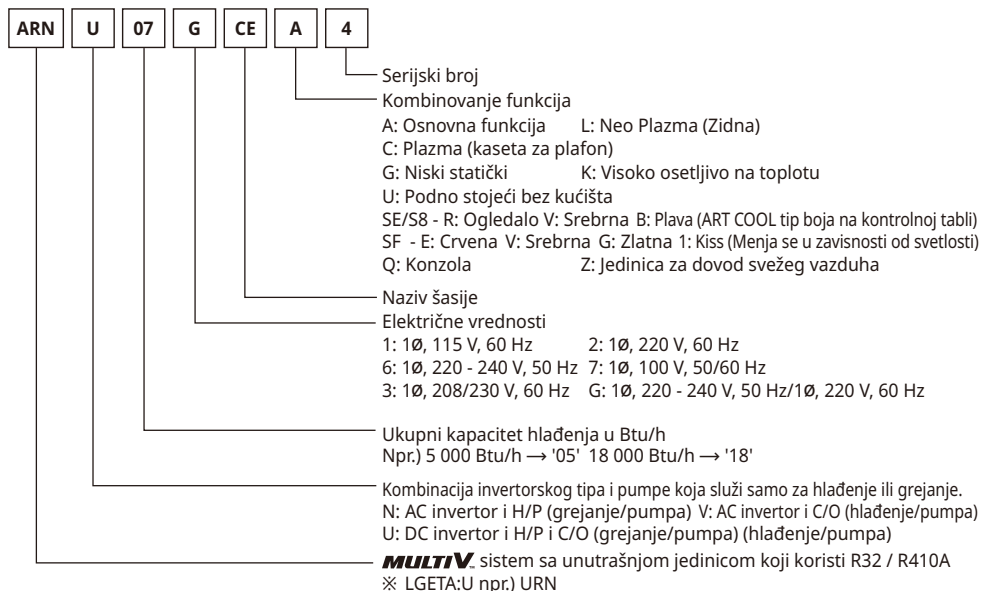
ARN U 07 G CE A 4

Serijski broj

Kombinovanje funkcija
A: Osnovna funkcija L: Neo Plazma (Zidna)
C: Plazma (kaseta za plafon)
G: Niski statički K: Visoko osetljivo na toplotu
U: Podno stojeći bez kućišta
SE/S8 - R: Ogledalo V: Srebrna B: Plava (ART COOL tip boja na kontrolnoj tabli)
SF - E: Crvena V: Srebrna G: Zlatna 1: Kiss (Menja se u zavisnosti od svetlosti)
Q: Konzola Z: Jedinica za dovod svežeg vazduha

Naziv šasije

Električne vrednosti
1: 1Ø, 115 V, 60 Hz 2: 1Ø, 220 V, 60 Hz
6: 1Ø, 220 - 240 V, 50 Hz 7: 1Ø, 100 V, 50/60 Hz
3: 1Ø, 208/230 V, 60 Hz G: 1Ø, 220 - 240 V, 50 Hz/1Ø, 220 V, 60 Hz

Ukupni kapacitet hlađenja u Btu/h
Npr.) 5 000 Btu/h → '05' 18 000 Btu/h → '18'

Kombinacija invertorskog tipa i pumpe koja služi samo za hlađenje ili grejanje.
N: AC invertor i H/P (grejanje/pumpa) V: AC invertor i C/O (hlađenje/pumpa)
U: DC invertor i H/P i C/O (grejanje/pumpa) (hlađenje/pumpa)

MULTI V sistem sa unutrašnjom jedinicom koji koristi R32 / R410A
※ LGETA:U npr.) URN